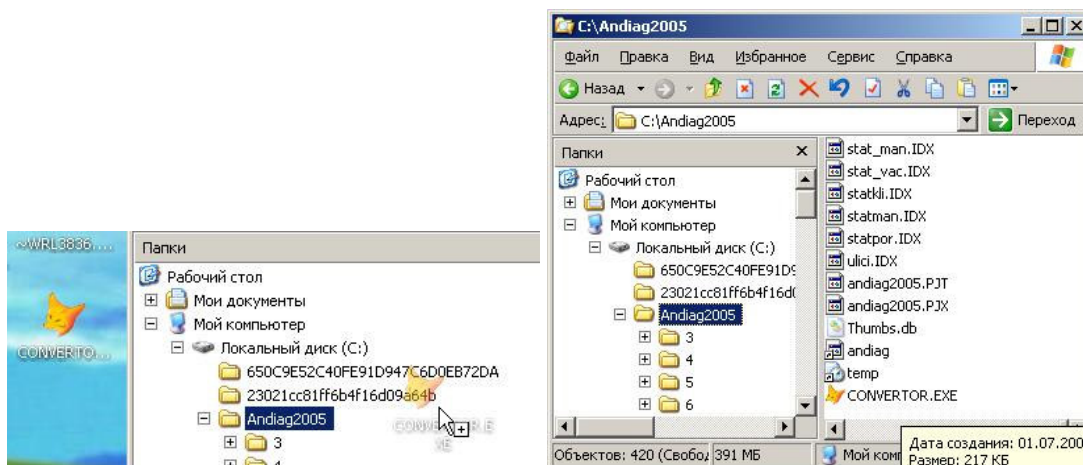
~WRL3836...

CONVERTO...

Папки

Рабочий стол

Мои документы

Мой компьютер

Локальный диск (C:)

650C9E52C40FE91D947C6D0EB72DA

23021cc81ff6b4f16d09a64b

Andiag2005

3

4

CONVERTOR.E XE

C:\Andiag2005

Файл Правка Вид Избранное Сервис Справка

Назад

Адрес: C:\Andiag2005

Переход

Папки

Рабочий стол

Мои документы

Мой компьютер

Локальный диск (C:)

650C9E52C40FE91D9

23021cc81ff6b4f16d

Andiag2005

3

4

5

6

stat_man.IDX

stat_vac.IDX

statkli.IDX

statman.IDX

statpor.IDX

ulici.IDX

andiag2005.PJT

andiag2005.PJX

Thumbs.db

andiag

temp

CONVERTOR.EXE

Объектов: 420 (Свобод 391 МБ

Мой комп

Дата создания: 01.07.200

Размер: 217 КБ